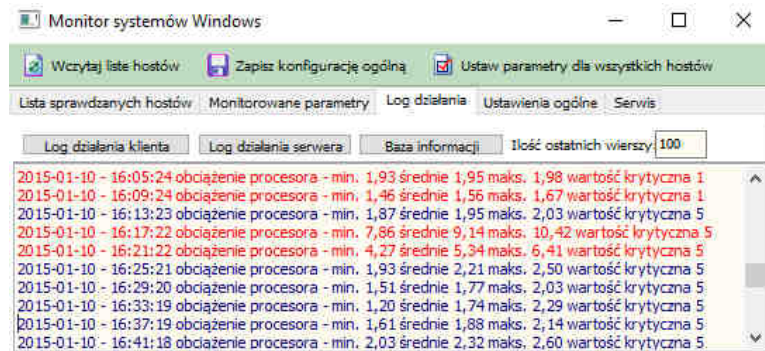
Monitor systemów Windows

Wczytaj liste hostów | Zapisz konfigurację ogólną | Ustaw parametry dla wszystkich hostów

Lista sprawdzanych hostów | Monitorowane parametry | Log działania | Ustawienia ogólne | Serwis

Log działania klienta | Log działania serwera | Baza informacji | Ilość ostatnich wierszy: 100

2015-01-10 - 16:05:24 obciążenie procesora - min. 1,93 średnie 1,95 maks. 1,98 wartość krytyczna 1
2015-01-10 - 16:09:24 obciążenie procesora - min. 1,46 średnie 1,56 maks. 1,67 wartość krytyczna 1
2015-01-10 - 16:13:23 obciążenie procesora - min. 1,87 średnie 1,95 maks. 2,03 wartość krytyczna 5
2015-01-10 - 16:17:22 obciążenie procesora - min. 7,86 średnie 9,14 maks. 10,42 wartość krytyczna 5
2015-01-10 - 16:21:22 obciążenie procesora - min. 4,27 średnie 5,34 maks. 6,41 wartość krytyczna 5
2015-01-10 - 16:25:21 obciążenie procesora - min. 1,93 średnie 2,21 maks. 2,50 wartość krytyczna 5
2015-01-10 - 16:29:20 obciążenie procesora - min. 1,51 średnie 1,77 maks. 2,03 wartość krytyczna 5
2015-01-10 - 16:33:19 obciążenie procesora - min. 1,20 średnie 1,74 maks. 2,29 wartość krytyczna 5
2015-01-10 - 16:37:19 obciążenie procesora - min. 1,61 średnie 1,88 maks. 2,14 wartość krytyczna 5
2015-01-10 - 16:41:18 obciążenie procesora - min. 2,03 średnie 2,32 maks. 2,60 wartość krytyczna 5